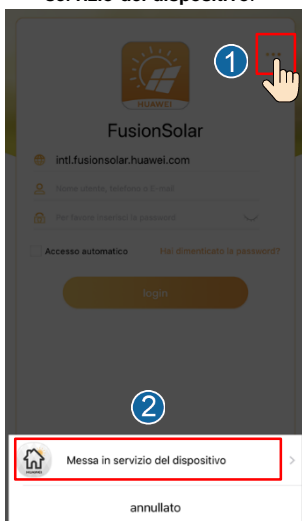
servizio del dispositivo.

1

HUAWEI

FusionSolar

intl.fusionsolar.huawei.com

Nome utente, telefono o E-mail

Per favore inserire la password

Accesso automatico

Hai dimenticato la password?

login

2

Messa in servizio del dispositivo

annullato